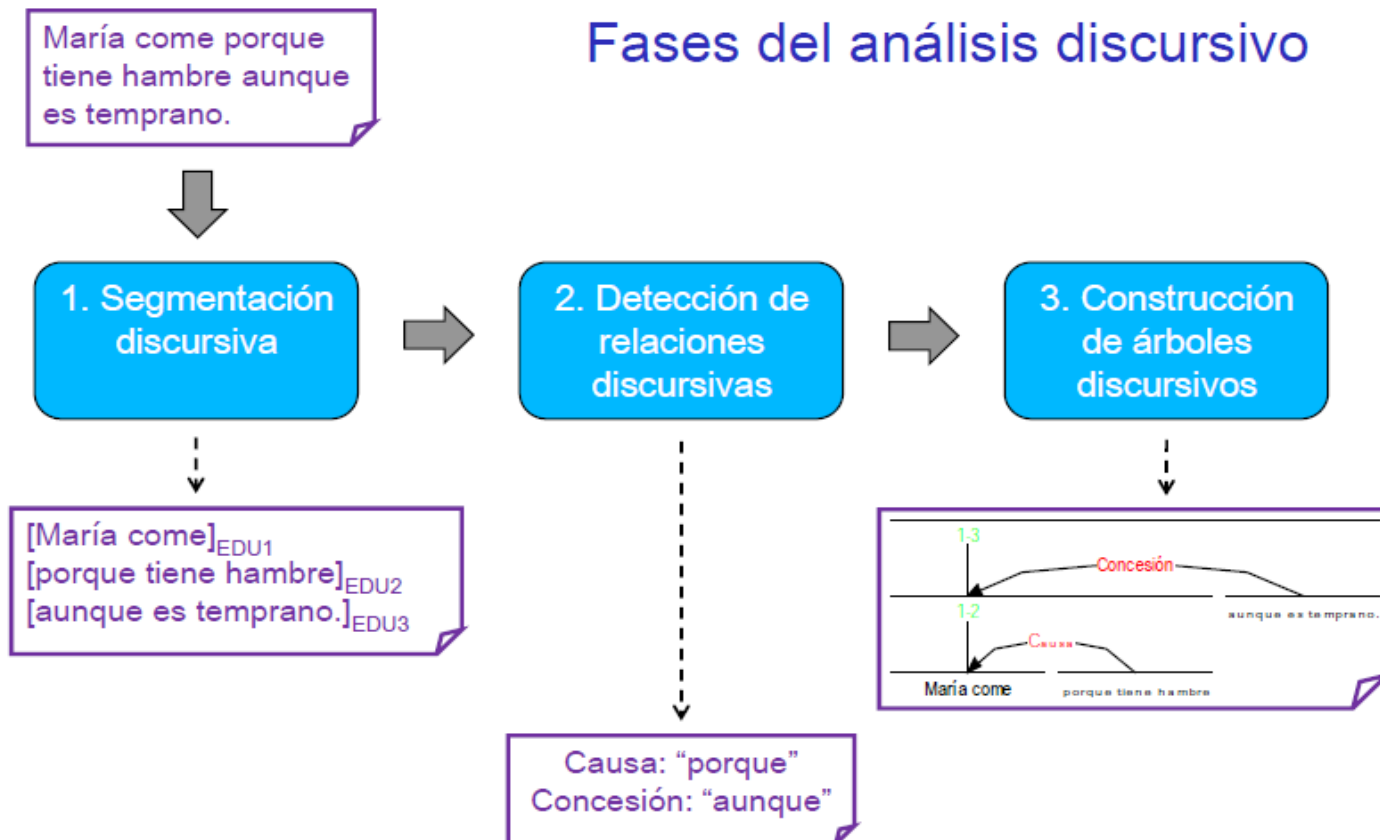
María come porque tiene hambre aunque es temprano.

Fases del análisis discursivo

1. Segmentación discursiva

2. Detección de relaciones discursivas

3. Construcción de árboles discursivos

[María come]$_{EDU1}$
[porque tiene hambre]$_{EDU2}$
[aunque es temprano.]$_{EDU3}$

1-3
Concesión
aunque es temprano.
1-2
Causa
María come
porque tiene hambre

Causa: “porque”
Concesión: “aunque”